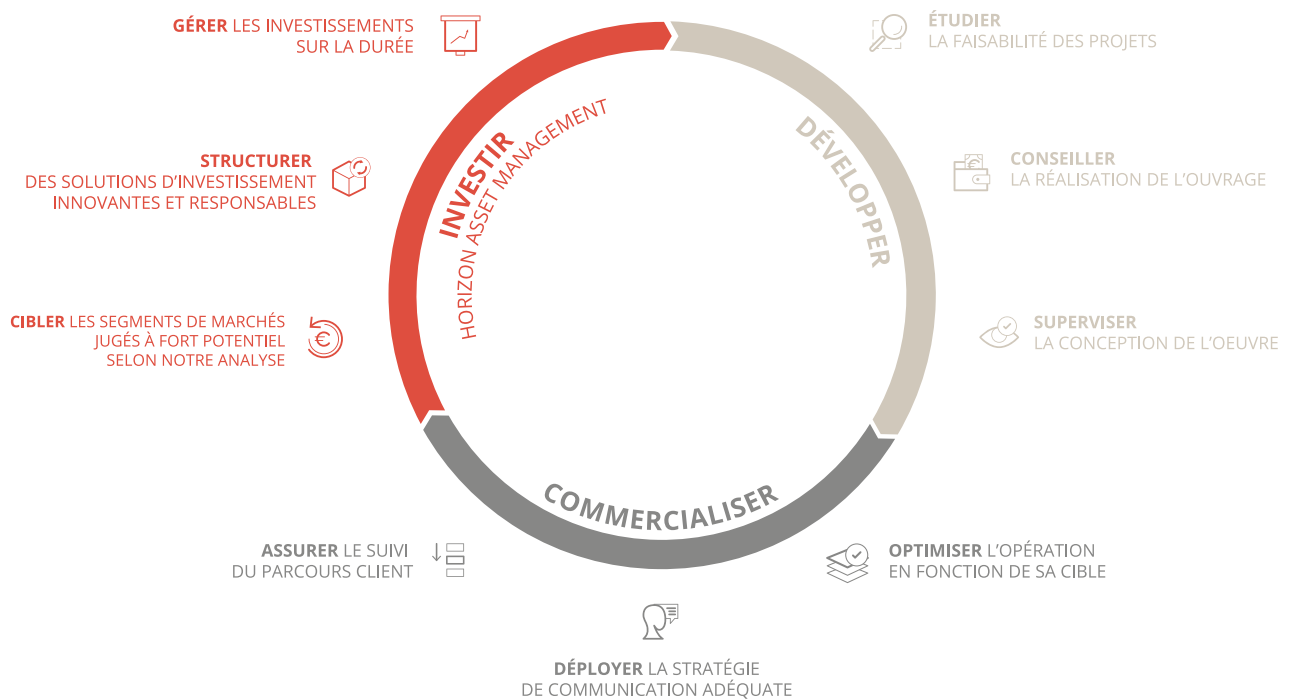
GÉRER LES INVESTISSEMENTS SUR LA DURÉE

ÉTUDIER LA FAISABILITÉ DES PROJETS

STRUCTURER DES SOLUTIONS D'INVESTISSEMENT INNOVANTES ET RESPONSABLES

INVESTIR
HORIZON ASSET MANAGEMENT

DÉVELOPPER

CONSEILLER LA RÉALISATION DE L'OUVRAGE

CIBLER LES SEGMENTS DE MARCHÉS JUGÉS À FORT POTENTIEL SELON NOTRE ANALYSE

SUPERVISER LA CONCEPTION DE L'OEUVRE

COMMERCIALISER

ASSURER LE SUIVI DU PARCOURS CLIENT

OPTIMISER L'OPÉRATION EN FONCTION DE SA CIBLE

DÉPLOYER LA STRATÉGIE DE COMMUNICATION ADÉQUATE